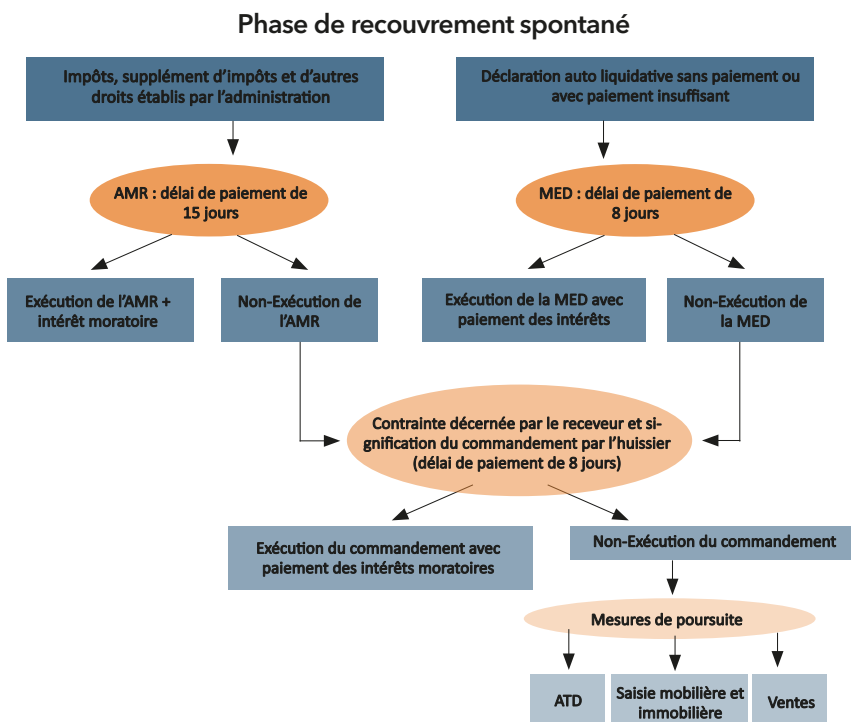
Phase de recouvrement spontané

Impôts, supplément d'impôts et d'autres droits établis par l'administration

Déclaration auto liquidative sans paiement ou avec paiement insuffisant

AMR : délai de paiement de 15 jours

MED : délai de paiement de 8 jours

Exécution de l'AMR + intérêt moratoire

Non-Exécution de l'AMR

Exécution de la MED avec paiement des intérêts

Non-Exécution de la MED

Contrainte décernée par le receveur et signification du commandement par l'huissier (délai de paiement de 8 jours)

Exécution du commandement avec paiement des intérêts moratoires

Non-Exécution du commandement

Mesures de poursuite

ATD

Saisie mobilière et immobilière

Ventes